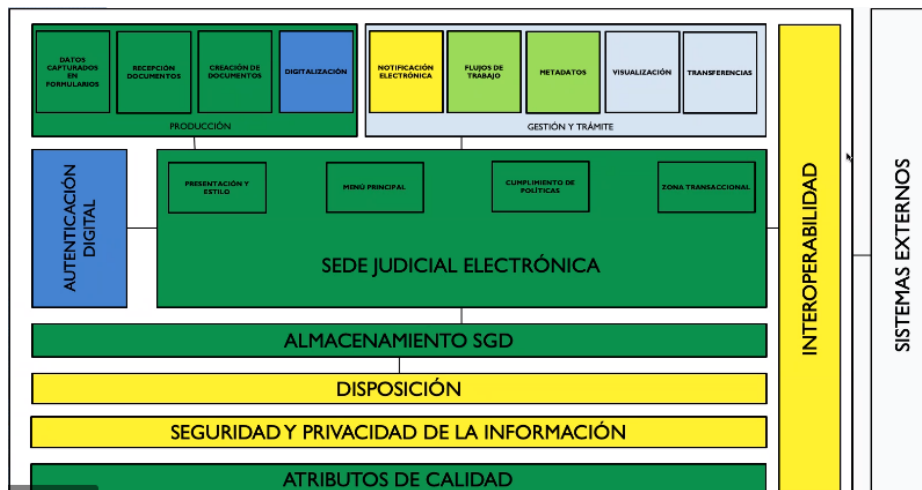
DATOS CAPTURADOS EN FORMULARIOS

RECEPCIÓN DOCUMENTOS

CREACIÓN DE DOCUMENTOS

DIGITALIZACIÓN

PRODUCCIÓN

NOTIFICACIÓN ELECTRÓNICA

FLUJOS DE TRABAJO

METADATOS

VISUALIZACIÓN

TRANSFERENCIAS

GESTIÓN Y TRÁMITE

AUTENTICACIÓN DIGITAL

PRESENTACIÓN Y ESTILO

MENÚ PRINCIPAL

CUMPLIMIENTO DE POLÍTICAS

ZONA TRANSACCIONAL

SEDE JUDICIAL ELECTRÓNICA

ALMACENAMIENTO SGD

DISPOSICIÓN

SEGURIDAD Y PRIVACIDAD DE LA INFORMACIÓN

ATRIBUTOS DE CALIDAD

INTEROPERABILIDAD

SISTEMAS EXTERNOS